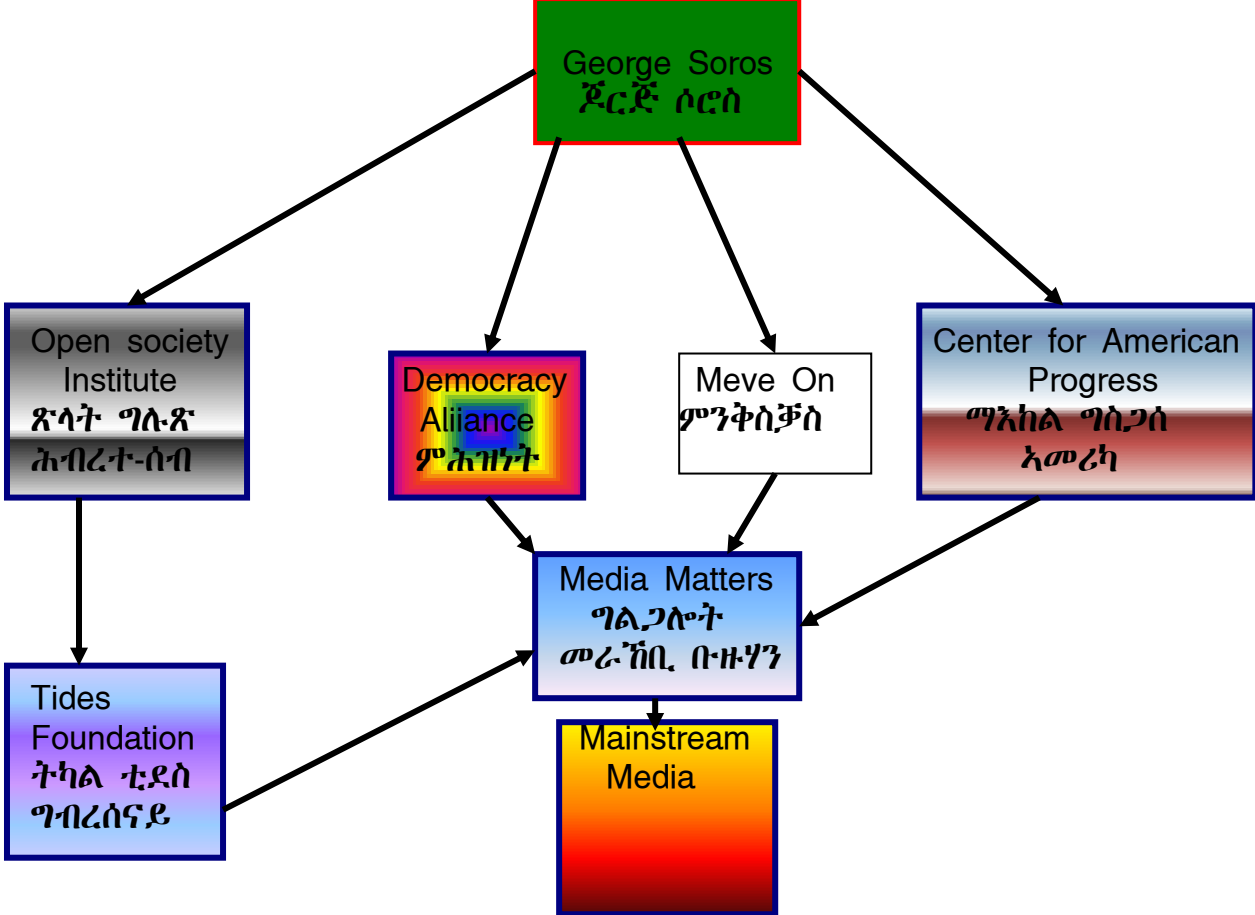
George Soros
ጆርጅ ሶሮስ

Open society Institute
ጽላት ግሉጽ ሕብረተ-ሰብ

Democracy Aliiance
ምሕዝነት

Meve On
ምንቅስቓስ

Center for American Progress
ማእከል ግስጋሰ ኣመሪካ

Media Matters
ግሊጋሎት መራኸቢ ቡዙሃን

Tides Foundation
ትካል ቲደስ ግብረሰናይ

Mainstream Media